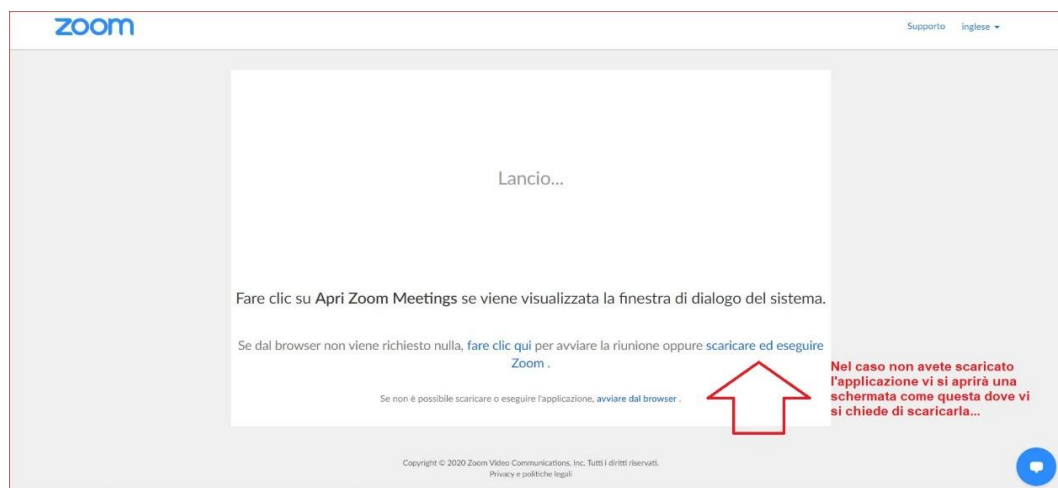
zoom

Supporto inglese ▾

Lancio...

Fare clic su Apri Zoom Meetings se viene visualizzata la finestra di dialogo del sistema.

Se dal browser non viene richiesto nulla, fare clic qui per avviare la riunione oppure scaricare ed eseguire Zoom .

Se non è possibile scaricare o eseguire l'applicazione, avviare dal browser .

Nel caso non avete scaricato l'applicazione vi si aprirà una schermata come questa dove vi si chiede di scaricarla...

Copyright © 2020 Zoom Video Communications, Inc. Tutti i diritti riservati.
Privacy e politiche legali